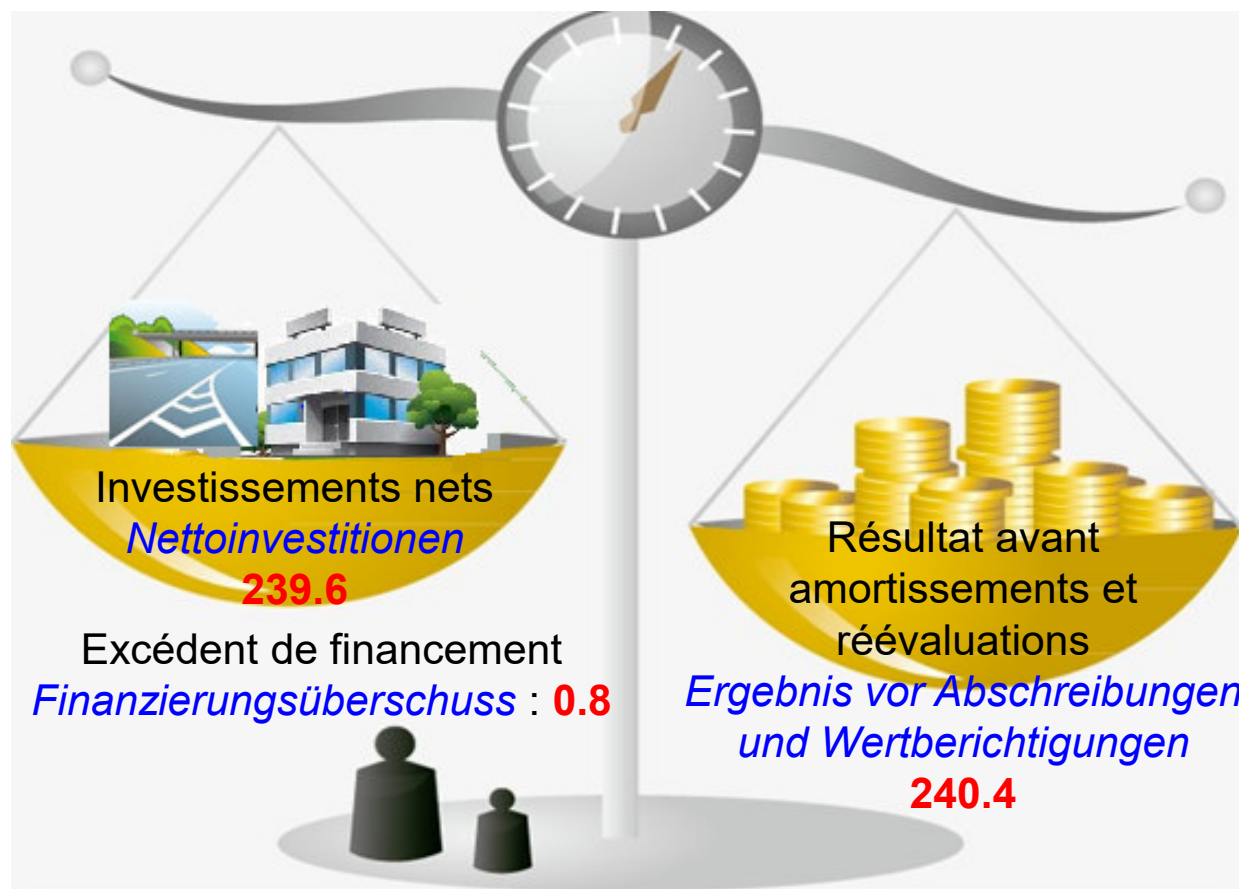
Investissements nets
Nettoinvestitionen
239.6

Excédent de financement
Finanzierungsüberschuss : 0.8

Résultat avant amortissements et réévaluations
Ergebnis vor Abschreibungen und Wertberichtigungen
240.4